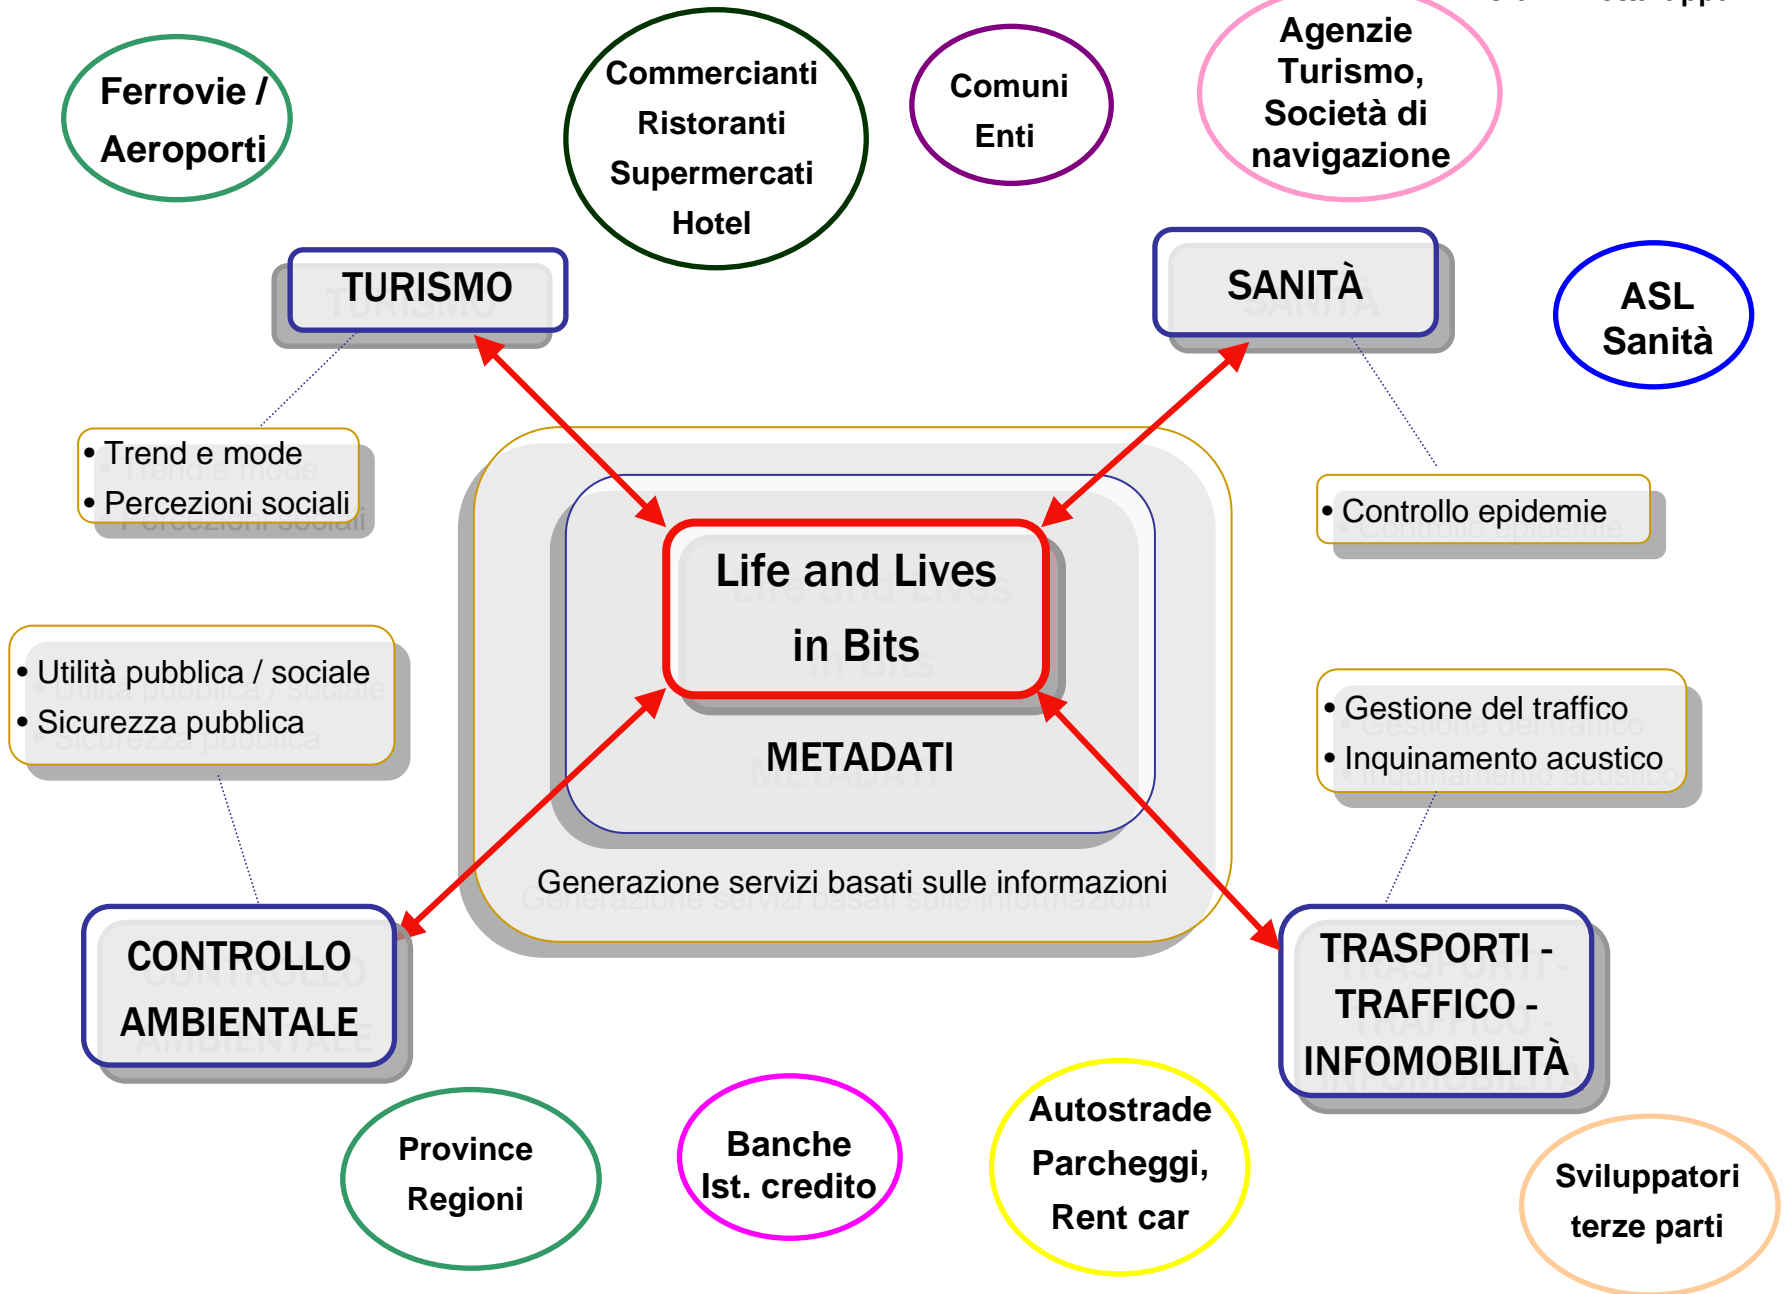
Ferrovie / Aeroporti

Commercianti
Ristoranti
Supermercati
Hotel

Comuni
Enti

Agenzie Turismo, Società di navigazione

TURISMO

SANITÀ

ASL
Sanità

• Trend e mode
• Percezioni sociali

• Controllo epidemie

Life and Lives in Bits

METADATI

Generazione servizi basati sulle informazioni

• Utilità pubblica / sociale
• Sicurezza pubblica

• Gestione del traffico
• Inquinamento acustico

CONTROLLO AMBIENTALE

TRASPORTI - TRAFFICO - INFOMOBILITÀ

Province
Regioni

Banche
Ist. credito

Autostrade
Parcheggi,
Rent car

Sviluppatori
terze parti